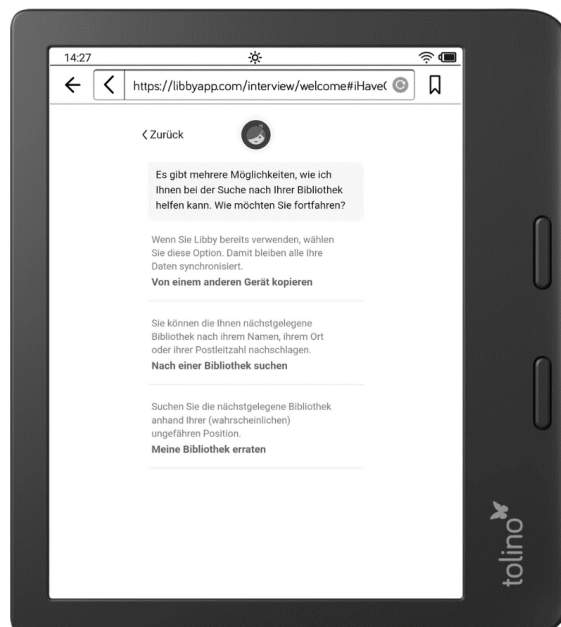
14:27

https://libbyapp.com/interview/welcome#iHave(

‹ Zurück

Es gibt mehrere Möglichkeiten, wie ich Ihnen bei der Suche nach Ihrer Bibliothek helfen kann. Wie möchten Sie fortfahren?

Wenn Sie Libby bereits verwenden, wählen Sie diese Option. Damit bleiben alle Ihre Daten synchronisiert.

Von einem anderen Gerät kopieren

Sie können die Ihnen nächstgelegene Bibliothek nach ihrem Namen, ihrem Ort oder ihrer Postleitzahl nachschlagen.

Nach einer Bibliothek suchen

Suchen Sie die nächstgelegene Bibliothek anhand Ihrer (wahrscheinlichen) ungefähren Position.

Meine Bibliothek erraten

tolino